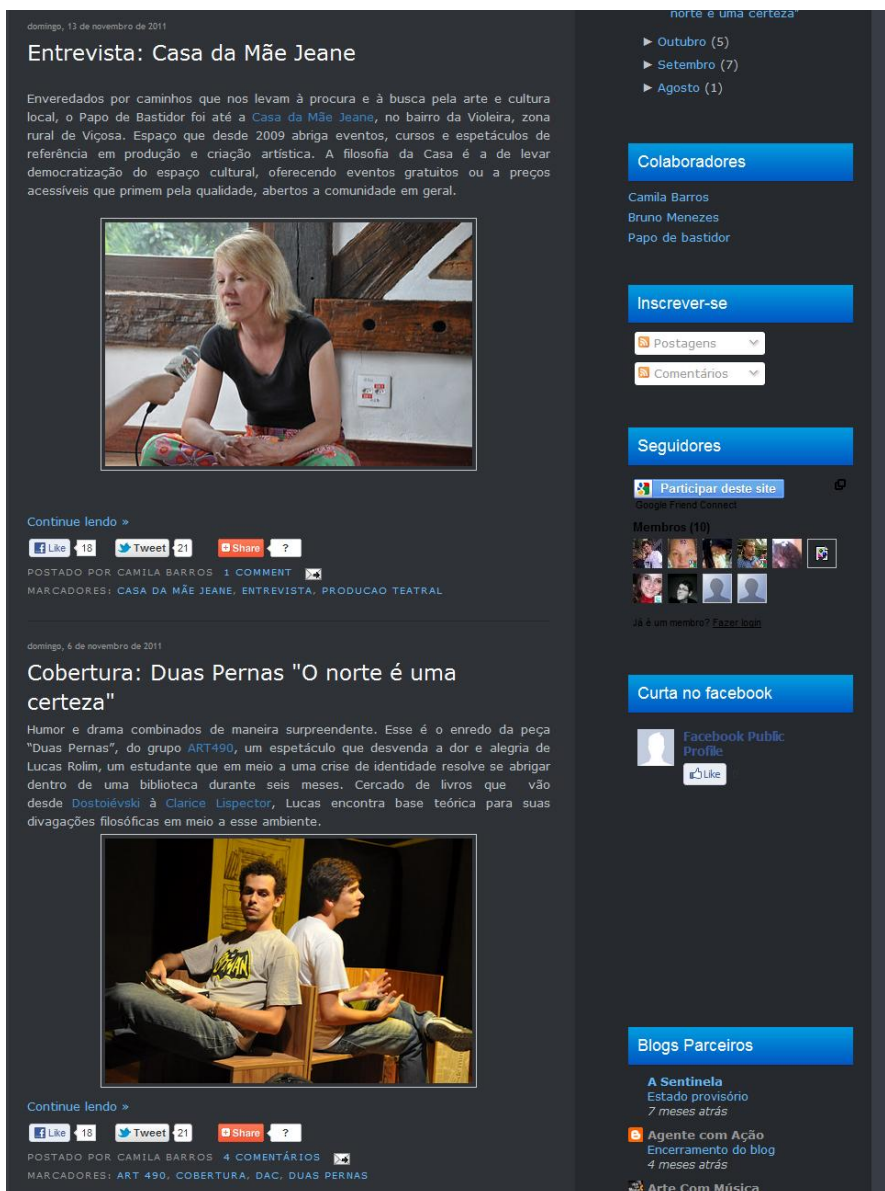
domingo, 13 de novembro de 2011

Entrevista: Casa da Mãe Jeane

Enveredados por caminhos que nos levam à procura e à busca pela arte e cultura local, o Papo de Bastidor foi até a Casa da Mãe Jeane, no bairro da Violeira, zona rural de Viçosa. Espaço que desde 2009 abriga eventos, cursos e espetáculos de referência em produção e criação artística. A filosofia da Casa é a de levar democratização do espaço cultural, oferecendo eventos gratuitos ou a preços acessíveis que primem pela qualidade, abertos a comunidade em geral.

Continue lendo »

Like 18 Tweet 21 Share ?

POSTADO POR CAMILA BARROS 1 COMMENT

MARCADORES: CASA DA MÃE JEANE, ENTREVISTA, PRODUCAO TEATRAL

domingo, 6 de novembro de 2011

Cobertura: Duas Pernas "O norte é uma certeza"

Humor e drama combinados de maneira surpreendente. Esse é o enredo da peça "Duas Pernas", do grupo ART490, um espetáculo que desvenda a dor e alegria de Lucas Rolim, um estudante que em meio a uma crise de identidade resolve se abrigar dentro de uma biblioteca durante seis meses. Cercado de livros que vão desde Dostoiévski à Clarice Lispector, Lucas encontra base teórica para suas divagações filosóficas em meio a esse ambiente.

Continue lendo »

Like 18 Tweet 21 Share ?

POSTADO POR CAMILA BARROS 4 COMENTÁRIOS

MARCADORES: ART 490, COBERTURA, DAC, DUAS PERNAS

norte é uma certeza"

► Outubro (5)
► Setembro (7)
► Agosto (1)

Colaboradores

Camila Barros
Bruno Menezes
Papo de bastidor

Inscrever-se

Postagens
Comentários

Seguidores

Participar deste site
Google Friend Connect

Membros (10)

Já é um membro? Fazer login

Curta no facebook

Facebook Public Profile
Like

Blogs Parceiros

A Sentinela
Estado provisório
7 meses atrás

Agente com Ação
Encerramento do blog
4 meses atrás

Arte Com Música